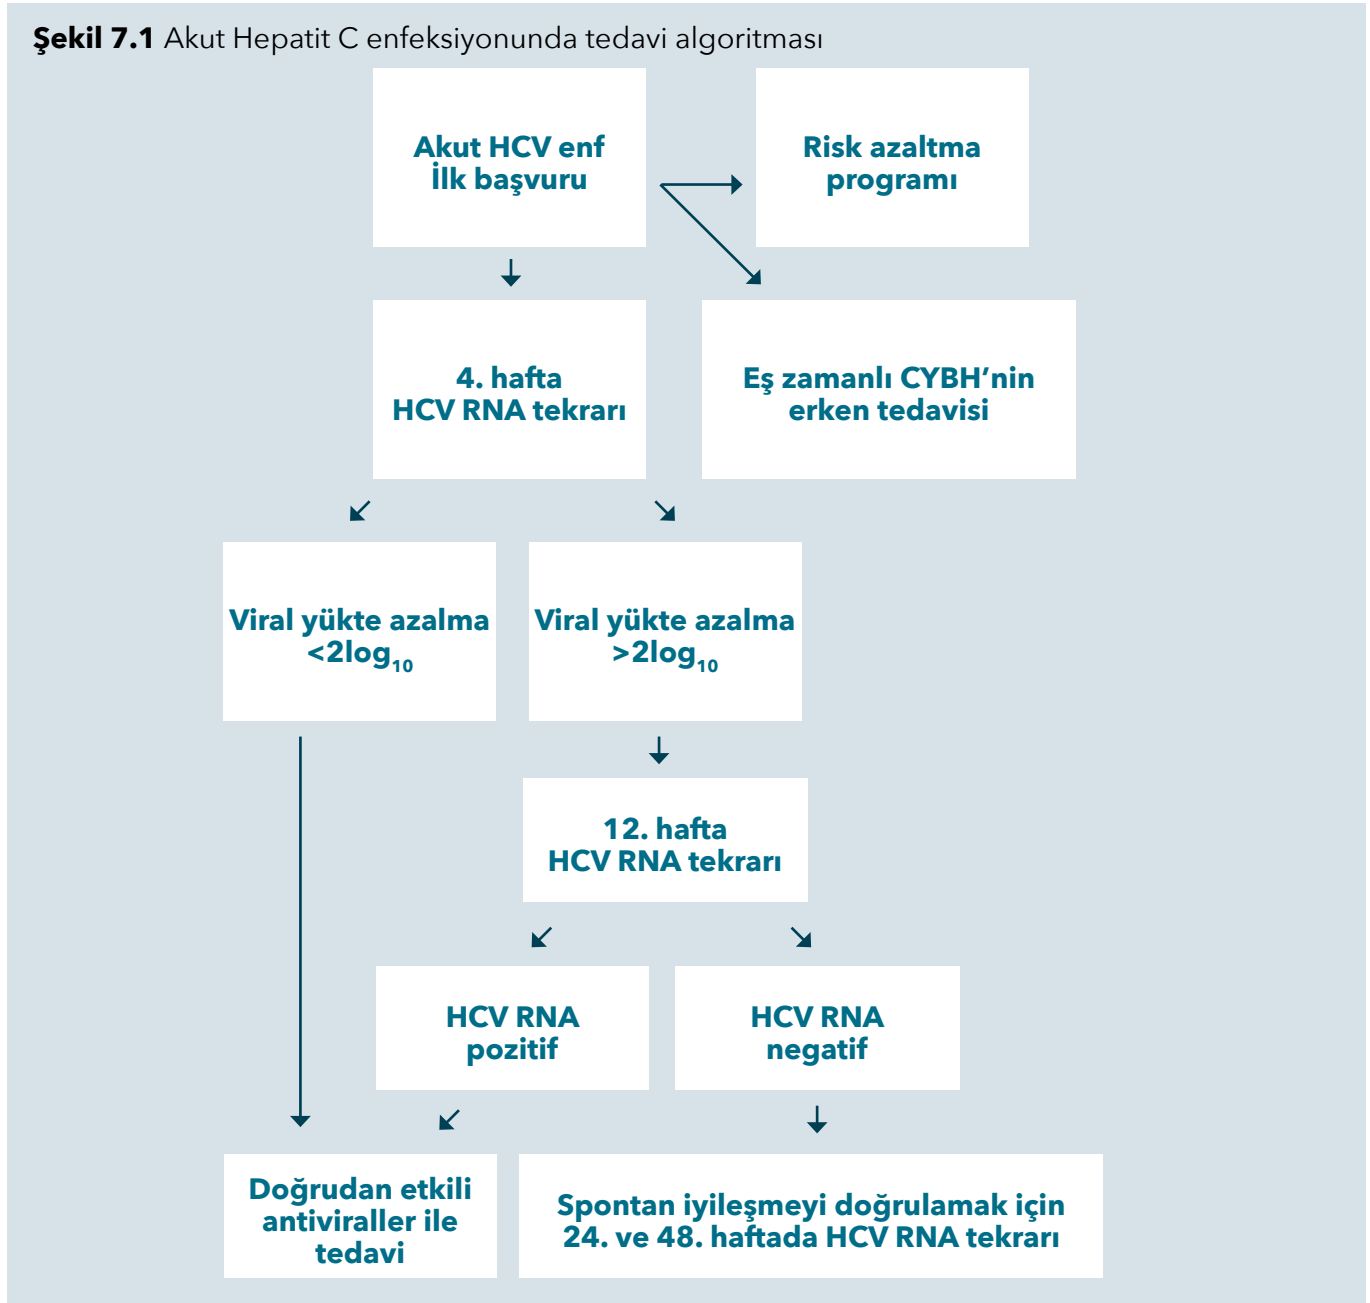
**Şekil 7.1** Akut Hepatit C enfeksiyonunda tedavi algoritması

Akut HCV enf
İlk başvuru

Risk azaltma
programı

4. hafta
HCV RNA tekrarı

Eş zamanlı CYBH'nin
erken tedavisi

Viral yükte azalma
$<2\log_{10}$

Viral yükte azalma
$>2\log_{10}$

12. hafta
HCV RNA tekrarı

HCV RNA
pozitif

HCV RNA
negatif

Doğrudan etkili
antiviraller ile
tedavi

Spontan iyileşmeyi doğrulamak için
24. ve 48. haftada HCV RNA tekrarı